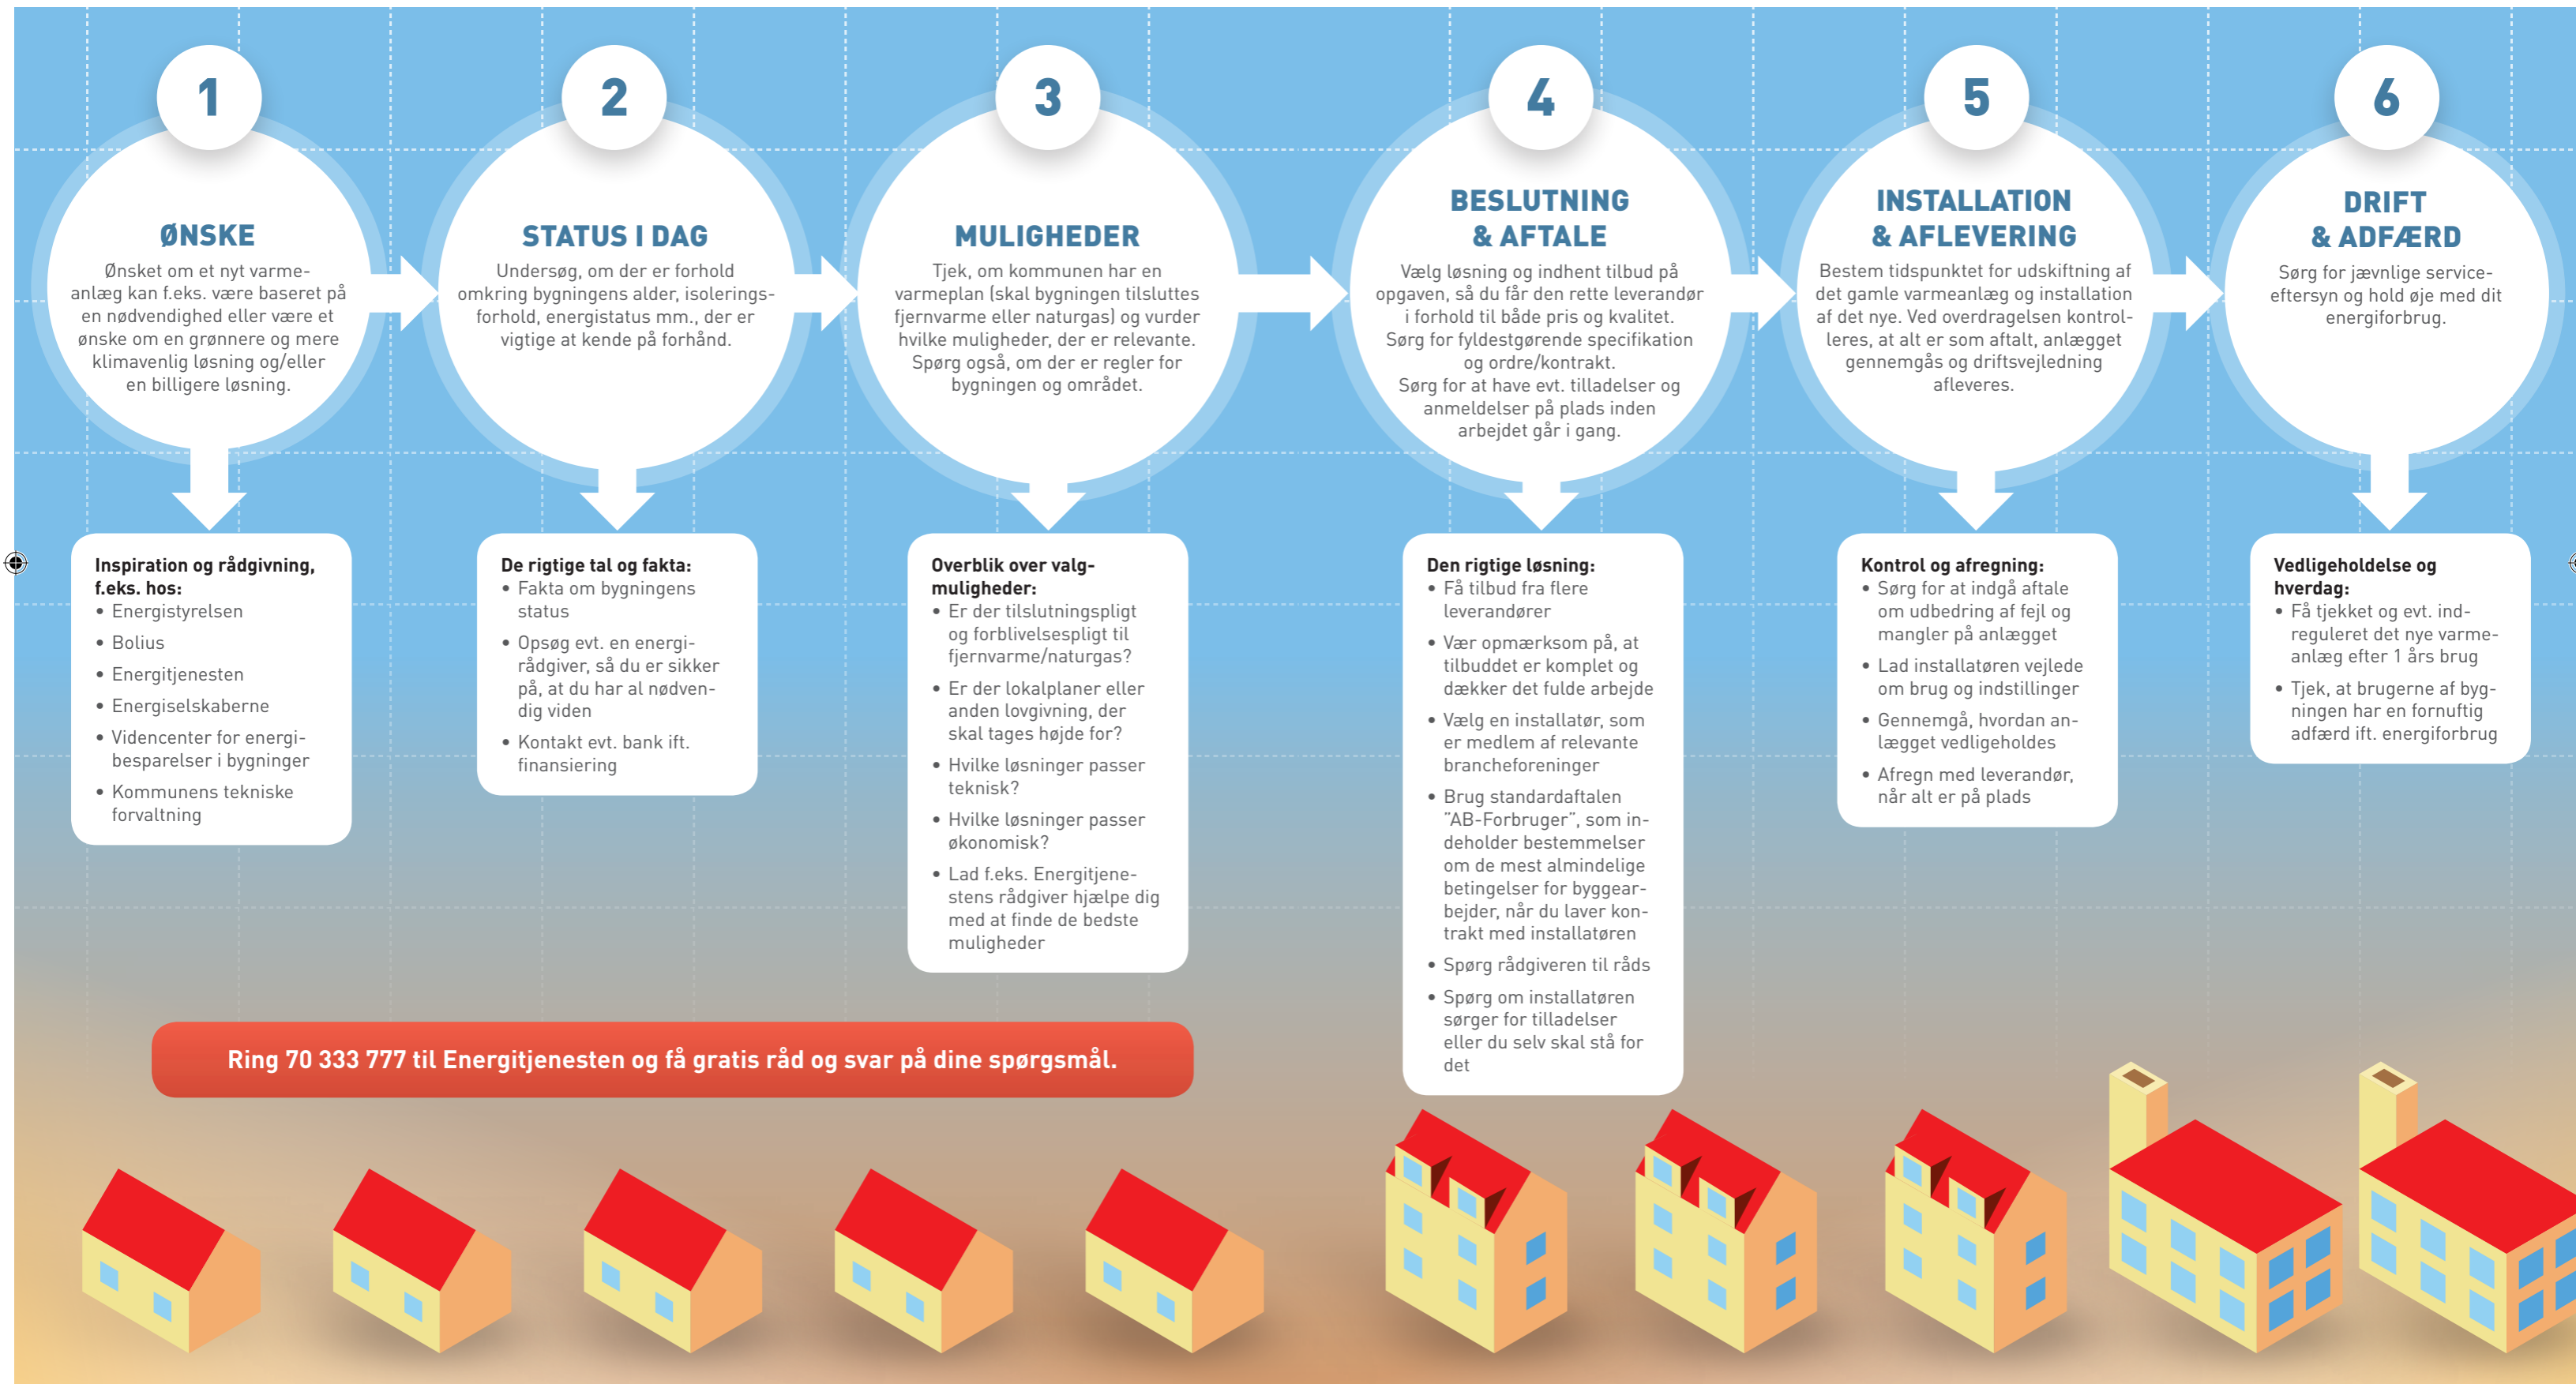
1

ØNSKE

Ønsket om et nyt varmeanlæg kan f.eks. være baseret på en nødvendighed eller være et ønske om en grønnere og mere klimavenlig løsning og/eller en billigere løsning.

2

STATUS I DAG

Undersøg, om der er forhold omkring bygningens alder, isoleringsforhold, energistatus mm., der er vigtige at kende på forhånd.

3

MULIGHEDER

Tjek, om kommunen har en varmeplan (skal bygningen tilsluttes fjernvarme eller naturgas) og vurder hvilke muligheder, der er relevante. Spørg også, om der er regler for bygningen og området.

4

BESLUTNING & AFTALE

Vælg løsning og indhent tilbud på opgaven, så du får den rette leverandør i forhold til både pris og kvalitet. Sørg for fyldestgørende specifikation og ordre/kontrakt. Sørg for at have evt. tilladelser og anmeldelser på plads inden arbejdet går i gang.

5

INSTALLATION & AFLEVERING

Bestem tidspunktet for udskiftning af det gamle varmeanlæg og installation af det nye. Ved overdragelsen kontrolleres, at alt er som aftalt, anlægget gennemgås og driftsvejledning afleveres.

6

DRIFT & ADFÆRD

Sørg for jævnlige serviceeftersyn og hold øje med dit energiforbrug.

Inspiration og rådgivning, f.eks. hos:
• Energistyrelsen
• Bolius
• Energitjenesten
• Energiselskaberne
• Videncenter for energibesparelser i bygninger
• Kommunens tekniske forvaltning

De rigtige tal og fakta:
• Fakta om bygningens status
• Opsøg evt. en energirådgiver, så du er sikker på, at du har al nødvendig viden
• Kontakt evt. bank ift. finansiering

Overblik over valgmuligheder:
• Er der tilslutningspligt og forblivelsespligt til fjernvarme/naturgas?
• Er der lokalplaner eller anden lovgivning, der skal tages højde for?
• Hvilke løsninger passer teknisk?
• Hvilke løsninger passer økonomisk?
• Lad f.eks. Energitjenestens rådgiver hjælpe dig med at finde de bedste muligheder

Den rigtige løsning:
• Få tilbud fra flere leverandører
• Vær opmærksom på, at tilbuddet er komplet og dækker det fulde arbejde
• Vælg en installatør, som er medlem af relevante brancheforeninger
• Brug standardaftalen "AB-Forbruger", som indeholder bestemmelser om de mest almindelige betingelser for byggearbejder, når du laver kontrakt med installatøren
• Spørg rådgiveren til råds
• Spørg om installatøren sørger for tilladelser eller du selv skal stå for det

Kontrol og afregning:
• Sørg for at indgå aftale om udbedring af fejl og mangler på anlægget
• Lad installatøren vejlede om brug og indstillinger
• Gennemgå, hvordan anlægget vedligeholdes
• Afregn med leverandør, når alt er på plads

Vedligeholdelse og hverdag:
• Få tjekket og evt. indreguleret det nye varmeanlæg efter 1 års brug
• Tjek, at brugerne af bygningen har en fornuftig adfærd ift. energiforbrug

Ring 70 333 777 til Energitjenesten og få gratis råd og svar på dine spørgsmål.